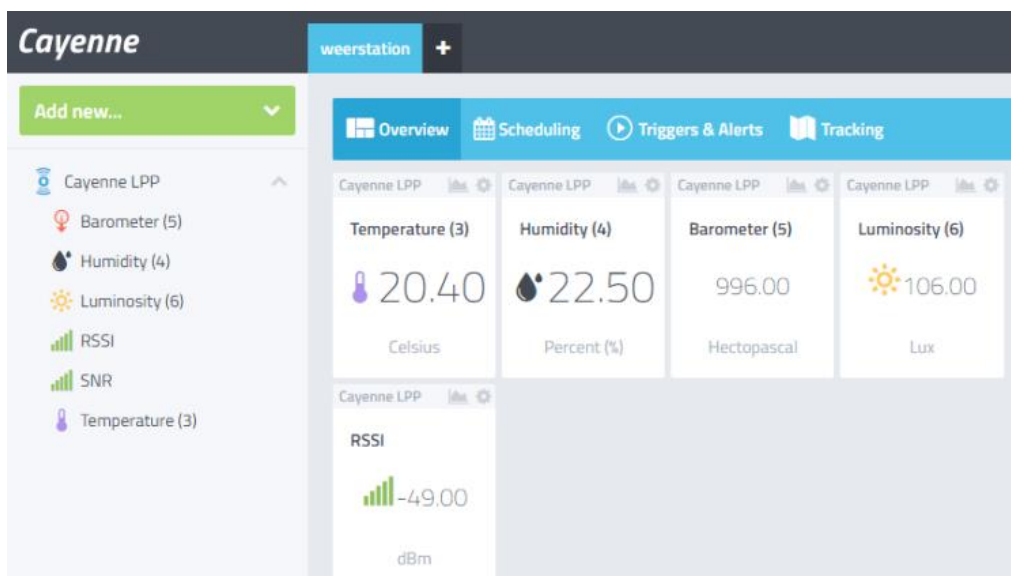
Cayenne

weerstation +

Add new...

Cayenne LPP
Barometer (5)
Humidity (4)
Luminosity (6)
RSSI
SNR
Temperature (3)

Overview Scheduling Triggers & Alerts Tracking

Cayenne LPP
Temperature (3)
20.40
Celsius

Cayenne LPP
Humidity (4)
22.50
Percent (%)

Cayenne LPP
Barometer (5)
996.00
Hectopascal

Cayenne LPP
Luminosity (6)
106.00
Lux

Cayenne LPP
RSSI
-49.00
dBm